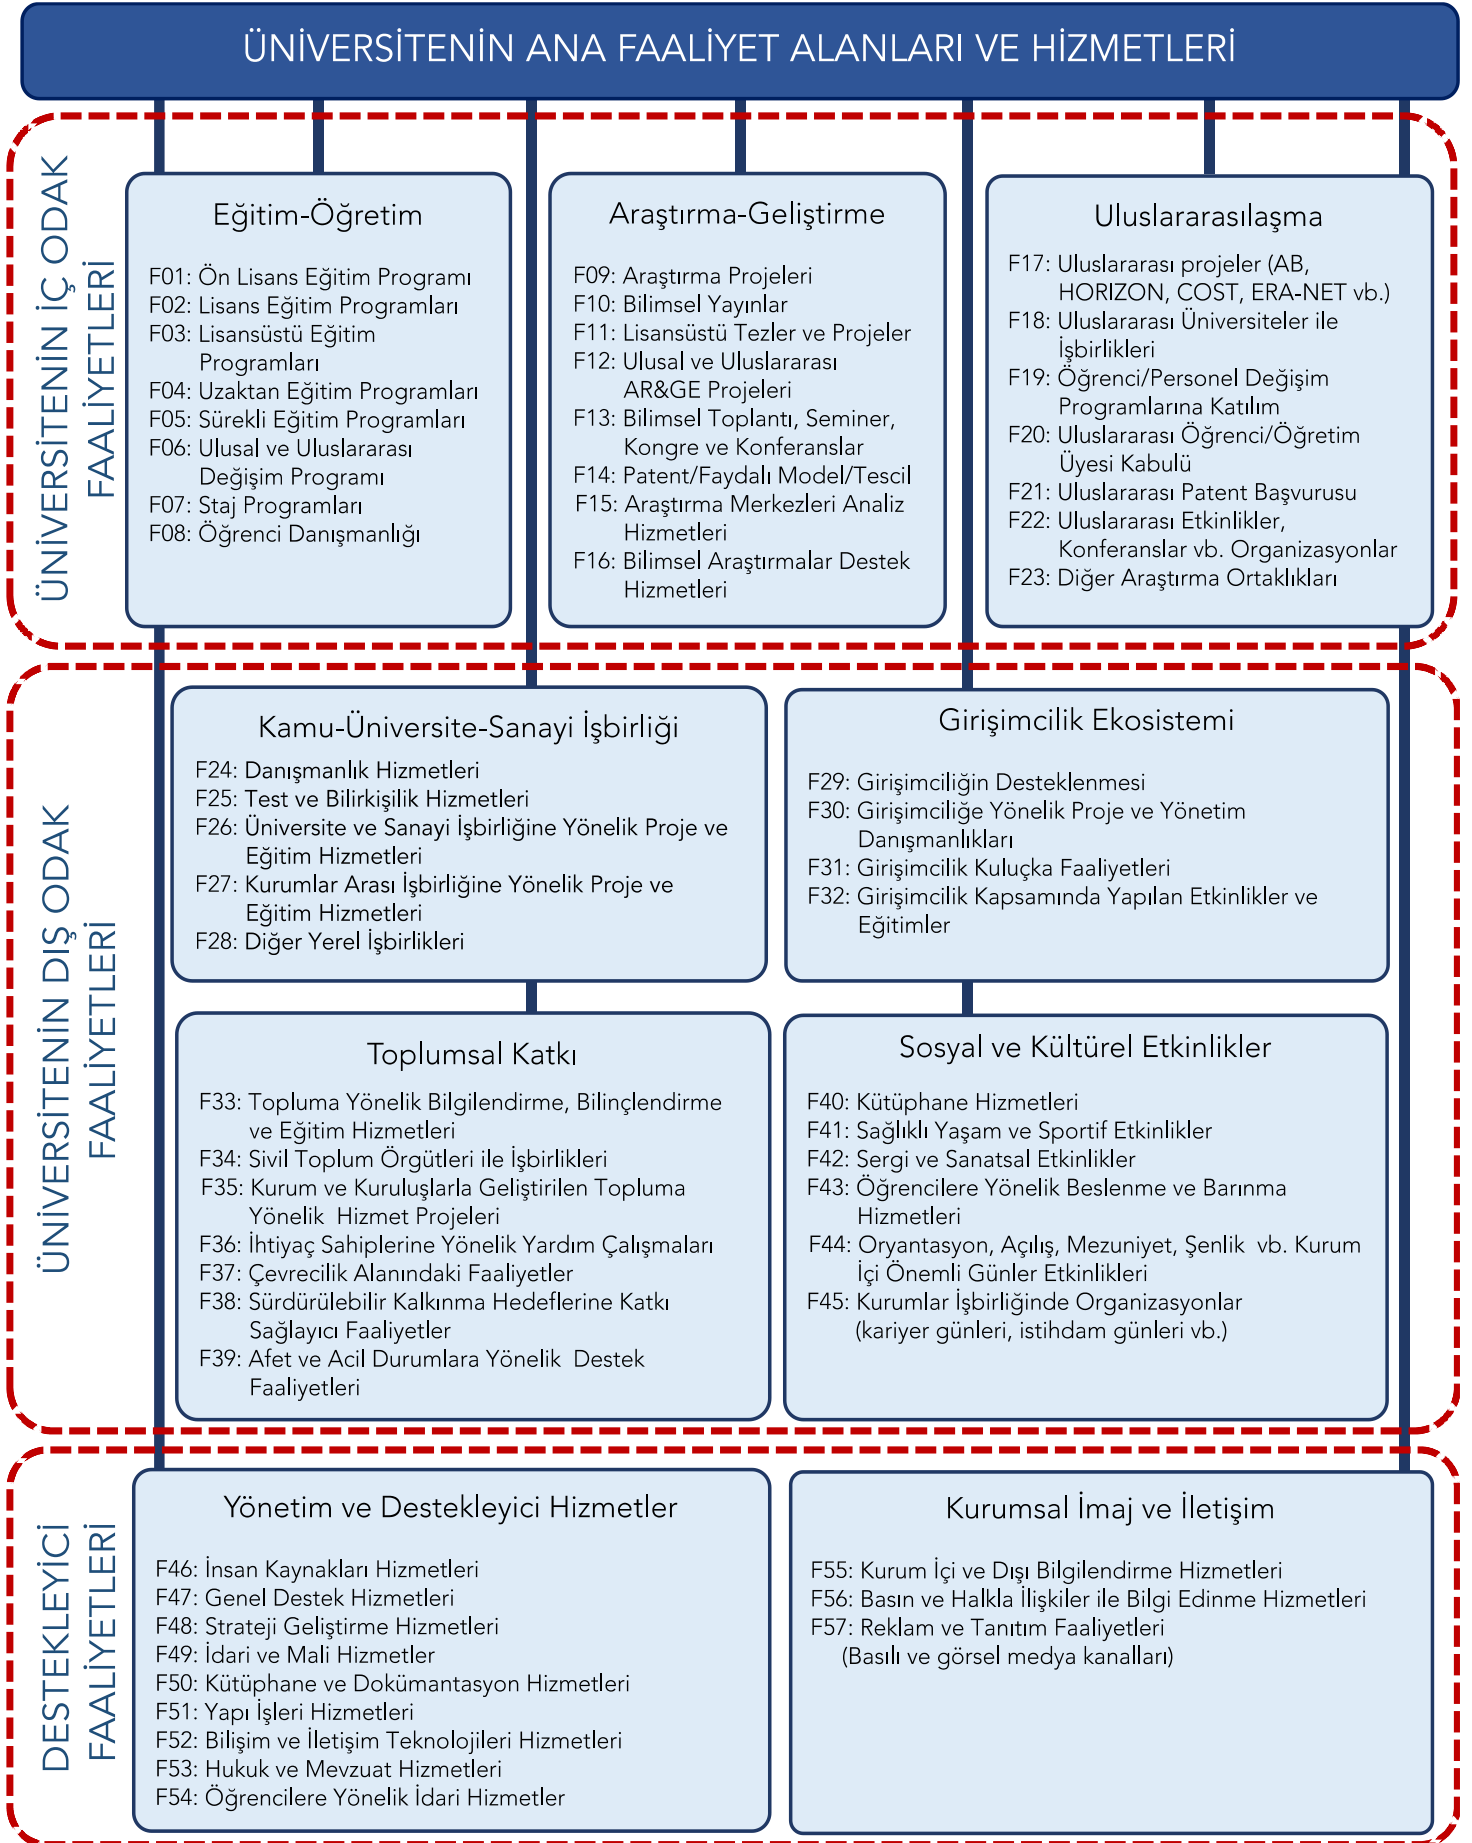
ÜNİVERSİTENİN ANA FAALİYET ALANLARI VE HİZMETLERİ

ÜNİVERSİTENİN İÇ ODAK FAALİYETLERİ

Eğitim-Öğretim

F01: Ön Lisans Eğitim Programı
F02: Lisans Eğitim Programları
F03: Lisansüstü Eğitim Programları
F04: Uzaktan Eğitim Programları
F05: Sürekli Eğitim Programları
F06: Ulusal ve Uluslararası Değişim Programı
F07: Staj Programları
F08: Öğrenci Danışmanlığı

Araştırma-Geliştirme

F09: Araştırma Projeleri
F10: Bilimsel Yayınlar
F11: Lisansüstü Tezler ve Projeler
F12: Ulusal ve Uluslararası AR&GE Projeleri
F13: Bilimsel Toplantı, Seminer, Kongre ve Konferanslar
F14: Patent/Faydalı Model/Tescil
F15: Araştırma Merkezleri Analiz Hizmetleri
F16: Bilimsel Araştırmalar Destek Hizmetleri

Uluslararasılaşma

F17: Uluslararası projeler (AB, HORIZON, COST, ERA-NET vb.)
F18: Uluslararası Üniversiteler ile İşbirlikleri
F19: Öğrenci/Personel Değişim Programlarına Katılım
F20: Uluslararası Öğrenci/Öğretim Üyesi Kabulü
F21: Uluslararası Patent Başvurusu
F22: Uluslararası Etkinlikler, Konferanslar vb. Organizasyonlar
F23: Diğer Araştırma Ortaklıkları

ÜNİVERSİTENİN DIŞ ODAK FAALİYETLERİ

Kamu-Üniversite-Sanayi İşbirliği

F24: Danışmanlık Hizmetleri
F25: Test ve Bilirkişilik Hizmetleri
F26: Üniversite ve Sanayi İşbirliğine Yönelik Proje ve Eğitim Hizmetleri
F27: Kurumlar Arası İşbirliğine Yönelik Proje ve Eğitim Hizmetleri
F28: Diğer Yerel İşbirlikleri

Girişimcilik Ekosistemi

F29: Girişimciliğin Desteklenmesi
F30: Girişimciliğe Yönelik Proje ve Yönetim Danışmanlıkları
F31: Girişimcilik Kuluçka Faaliyetleri
F32: Girişimcilik Kapsamında Yapılan Etkinlikler ve Eğitimler

Toplumsal Katkı

F33: Topluma Yönelik Bilgilendirme, Bilinçlendirme ve Eğitim Hizmetleri
F34: Sivil Toplum Örgütleri ile İşbirlikleri
F35: Kurum ve Kuruluşlarla Geliştirilen Topluma Yönelik Hizmet Projeleri
F36: İhtiyaç Sahiplerine Yönelik Yardım Çalışmaları
F37: Çevrecilik Alanındaki Faaliyetler
F38: Sürdürülebilir Kalkınma Hedeflerine Katkı Sağlayıcı Faaliyetler
F39: Afet ve Acil Durumlara Yönelik Destek Faaliyetleri

Sosyal ve Kültürel Etkinlikler

F40: Kütüphane Hizmetleri
F41: Sağlıklı Yaşam ve Sportif Etkinlikler
F42: Sergi ve Sanatsal Etkinlikler
F43: Öğrencilere Yönelik Beslenme ve Barınma Hizmetleri
F44: Oryantasyon, Açılış, Mezuniyet, Şenlik vb. Kurum İçi Önemli Günler Etkinlikleri
F45: Kurumlar İşbirliğinde Organizasyonlar (kariyer günleri, istihdam günleri vb.)

DESTEKLEYİCİ FAALİYETLERİ

Yönetim ve Destekleyici Hizmetler

F46: İnsan Kaynakları Hizmetleri
F47: Genel Destek Hizmetleri
F48: Strateji Geliştirme Hizmetleri
F49: İdari ve Mali Hizmetler
F50: Kütüphane ve Dokümantasyon Hizmetleri
F51: Yapı İşleri Hizmetleri
F52: Bilişim ve İletişim Teknolojileri Hizmetleri
F53: Hukuk ve Mevzuat Hizmetleri
F54: Öğrencilere Yönelik İdari Hizmetler

Kurumsal İmaj ve İletişim

F55: Kurum İçi ve Dışı Bilgilendirme Hizmetleri
F56: Basın ve Halkla İlişkiler ile Bilgi Edinme Hizmetleri
F57: Reklam ve Tanıtım Faaliyetleri (Basılı ve görsel medya kanalları)